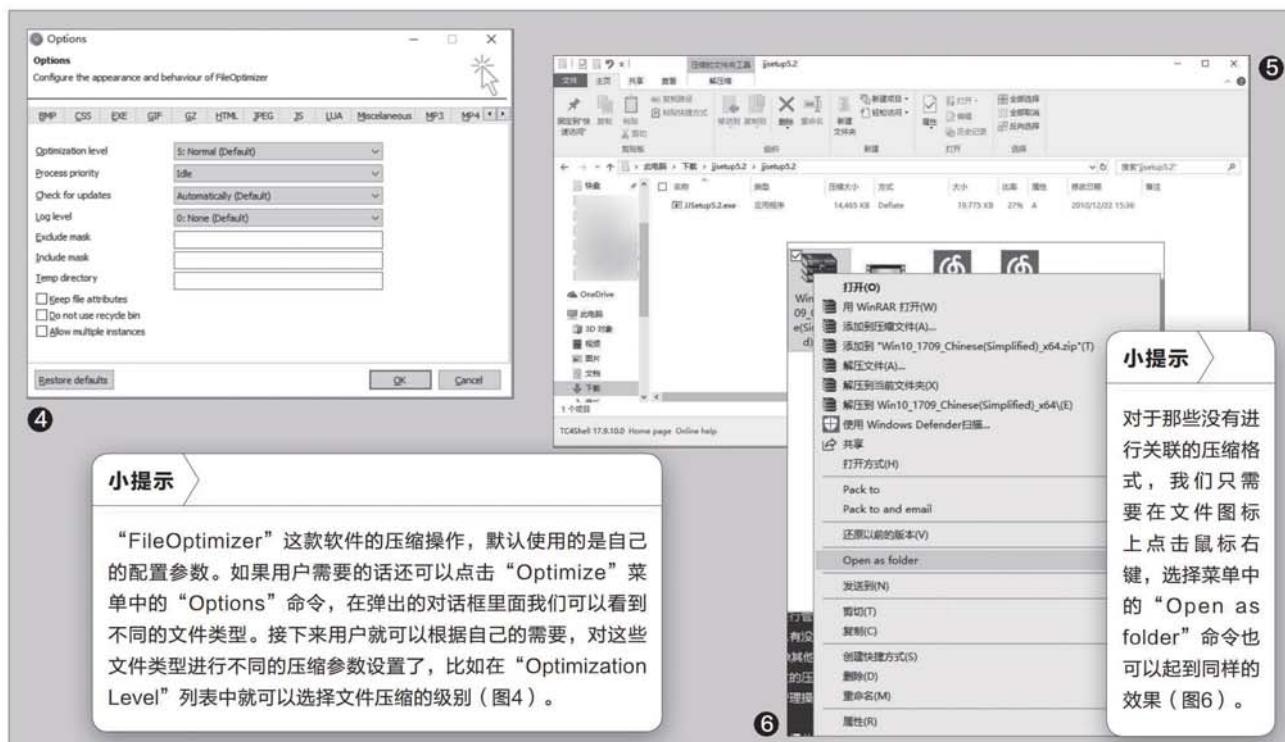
Options

Options
Configure the appearance and behaviour of FileOptimizer

BMP CSS EXE GIF GZ HTML JPEG JS LUA Miscelaneous MP3 MP4

Optimization level | 5: Normal (Default)
Process priority | Idle
Check for updates | Automatically (Default)
Log level | 0: None (Default)
Exclude mask
Include mask
Temp directory
Keep file attributes
Do not use recycle bin
Allow multiple instances

Restore defaults | OK | Cancel

❹

jjsetup5.2

文件 主页 共享 查看 解压缩

此电脑 > 下载 > jjsetup5.2 > jjsetup5.2

名称 类型 压缩大小 方式 大小 比率 属性 修改日期 备注
JJSetup5.2.exe 应用程序 14,465 KB Deflate 19,775 KB 27% A 2010/12/22 15:36

OneDrive
此电脑
3D 对象
视频
图片
文档
下载
1 个项目
TC4Shell 17.9.10.0 Home page Online help

❺

打开(O)
用 WinRAR 打开(W)
添加到压缩文件(A)...
添加到 "Win10_1709_Chinese(Simplified)_x64.zip"(T)
解压文件(A)...
解压到当前文件夹(X)
解压到 Win10_1709_Chinese(Simplified)_x64\(E)
使用 Windows Defender扫描...
共享
打开方式(H)
Pack to
Pack to and email
还原以前的版本(V)
Open as folder
发送到(N)
剪切(T)
复制(C)
创建快捷方式(S)
删除(D)
重命名(M)
属性(R)

❻

小提示

对于那些没有进行关联的压缩格式，我们只需要在文件图标上点击鼠标右键，选择菜单中的“Open as folder”命令也可以起到同样的效果（图6）。

小提示

“FileOptimizer”这款软件的压缩操作，默认使用的是自己的配置参数。如果用户需要的话还可以点击“Optimize”菜单中的“Options”命令，在弹出的对话框里面我们可以看到不同的文件类型。接下来用户就可以根据自己的需要，对这些文件类型进行不同的压缩参数设置了，比如在“Optimization Level”列表中就可以选择文件压缩的级别（图4）。